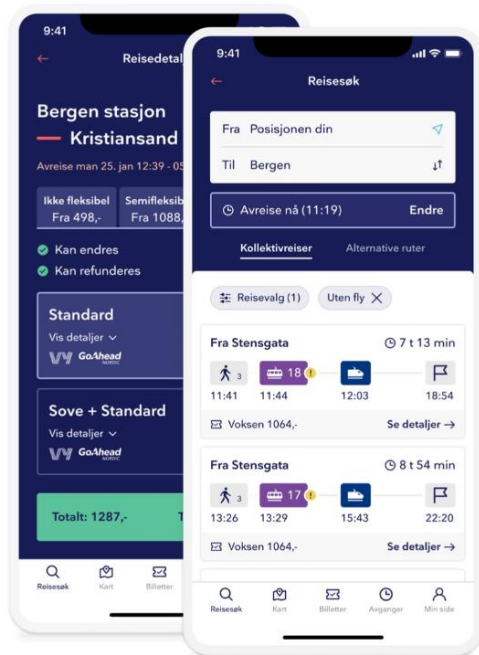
9:41

Reisedetal

Bergen stasjon

Kristiansand

Avreise man 25. jan 12:39 - 05

Ikke fleksibel
Fra 498,-

Semifleksib
Fra 1088,

Kan endres

Kan refunderes

Standard

Vis detaljer

GoAhead NORDIC

Sove + Standard

Vis detaljer

GoAhead NORDIC

Totalt: 1287,-

Reisesøk

Kart

Billetter

9:41

Reisesøk

Fra Posisjonen din

Til Bergen

Avreise nå (11:19)

Endre

Kollektivreiser

Alternative ruter

Reisevalg (1)

Uten fly

Fra Stensgata

7 t 13 min

3

18

11:41

11:44

12:03

18:54

Voksen 1064,-

Se detaljer →

Fra Stensgata

8 t 54 min

3

17

13:26

13:29

15:43

22:20

Voksen 1064,-

Se detaljer →

Reisesøk

Kart

Billetter

Avganger

Min side